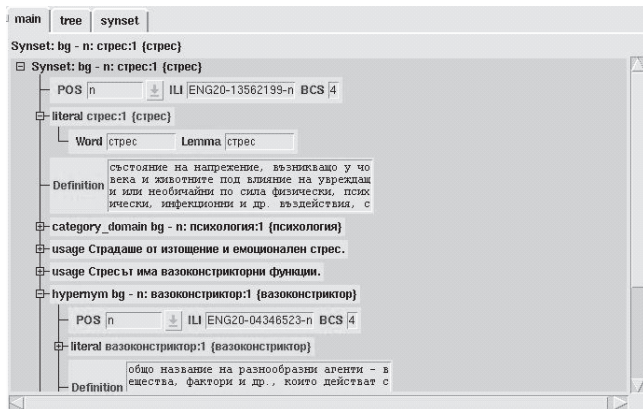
main | tree | synset

Synset: bg - n: стрес:1 {стрес}

⊟ Synset: bg - n: стрес:1 {стрес}

POS n ILI ENG20-13562199-n BCS 4

literal стрес:1 {стрес}

Word стрес Lemma стрес

Definition състояние на напрежение, възникващо у чо века и животните под влияние на увреждащ и или необичайни по сила физически, псих ически, инфекционни и др. въздействия, с

category_domain bg - n: психология:1 {психология}

usage Страдаше от изтощение и емоционален стрес.

usage Стресът има вазоконстрикторни функции.

hypernym bg - n: вазоконстриктор:1 {вазоконстриктор}

POS n ILI ENG20-04346523-n BCS 4

literal вазоконстриктор:1 {вазоконстриктор}

Definition общо название на разнообразни агенти - в ещества, фактори и др., които действат с